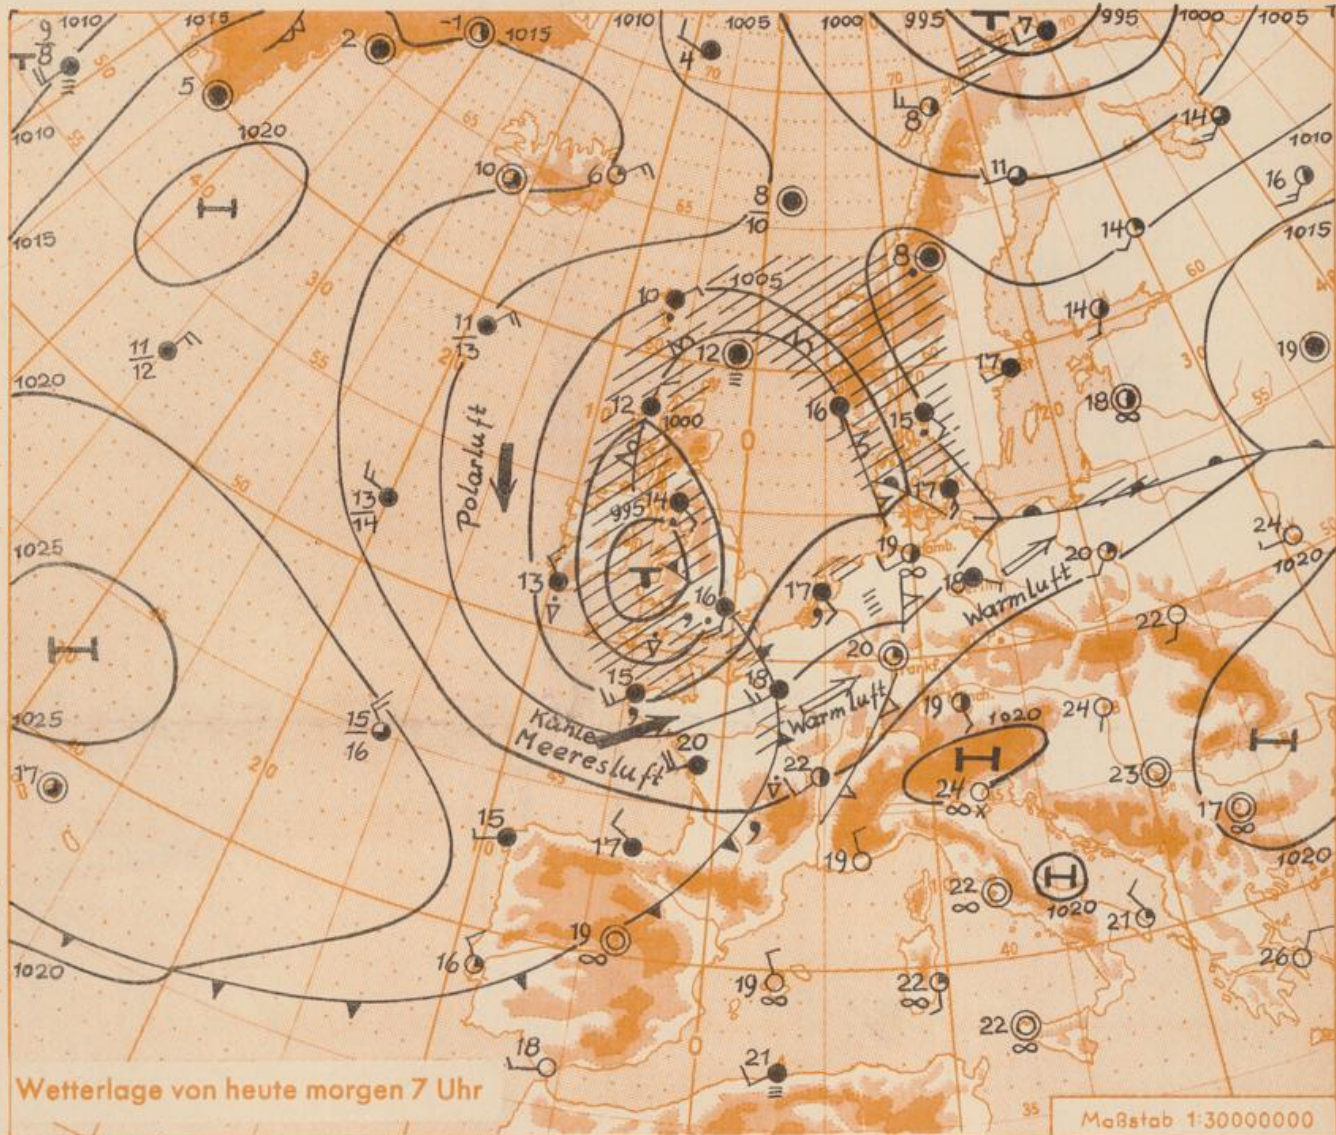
1010
1015
-1
1015
1010
1005
1000
995
T
7
995
1000
1005
$\frac{9}{8}$
T
5
2
4
1020
10
6
8
14
1010
1010
H
$\frac{8}{10}$
11
16
1015
1015
8
14
1005
10
11
$\frac{11}{12}$
$\frac{11}{13}$
12
14
19
1020
17
18
12
1000
16
15
Polarluft
$\frac{13}{14}$
995
14
17
1025
24
13
T
16
19
20
1020
17
18
Warmluft
22
H
20
1025
15
$\frac{15}{16}$
Kalte
Meeresluft
18
Warmluft
19
1020
24
23
24
17
22
17
15
17
19
1020
22
H
1020
21
19
1020
16
19
22
26
22
18
21
Wetterlage von heute morgen 7 Uhr
Maßstab 1:30000000